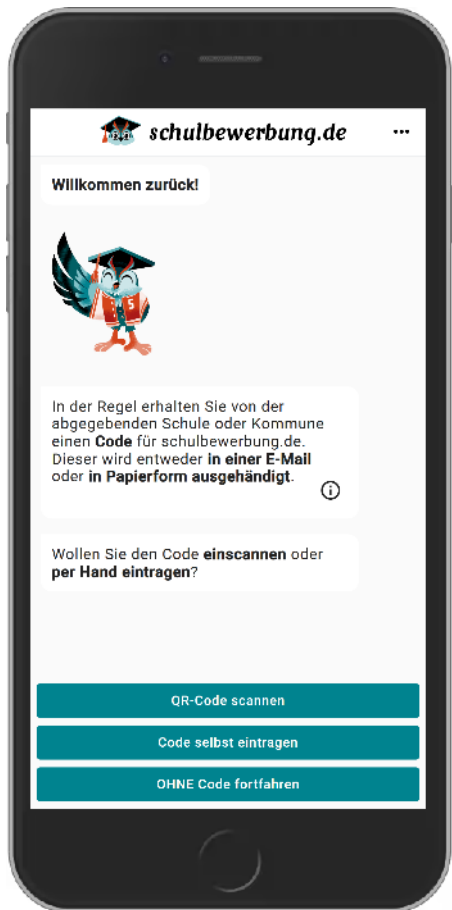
schulbewerbung.de

Willkommen zurück!

5

In der Regel erhalten Sie von der abgegebenden Schule oder Kommune einen **Code** für schulbewerbung.de. Dieser wird entweder **in einer E-Mail** oder **in Papierform ausgehändigt**.

Wollen Sie den Code **einscannen** oder **per Hand eintragen**?

QR-Code scannen

Code selbst eintragen

OHNE Code fortfahren